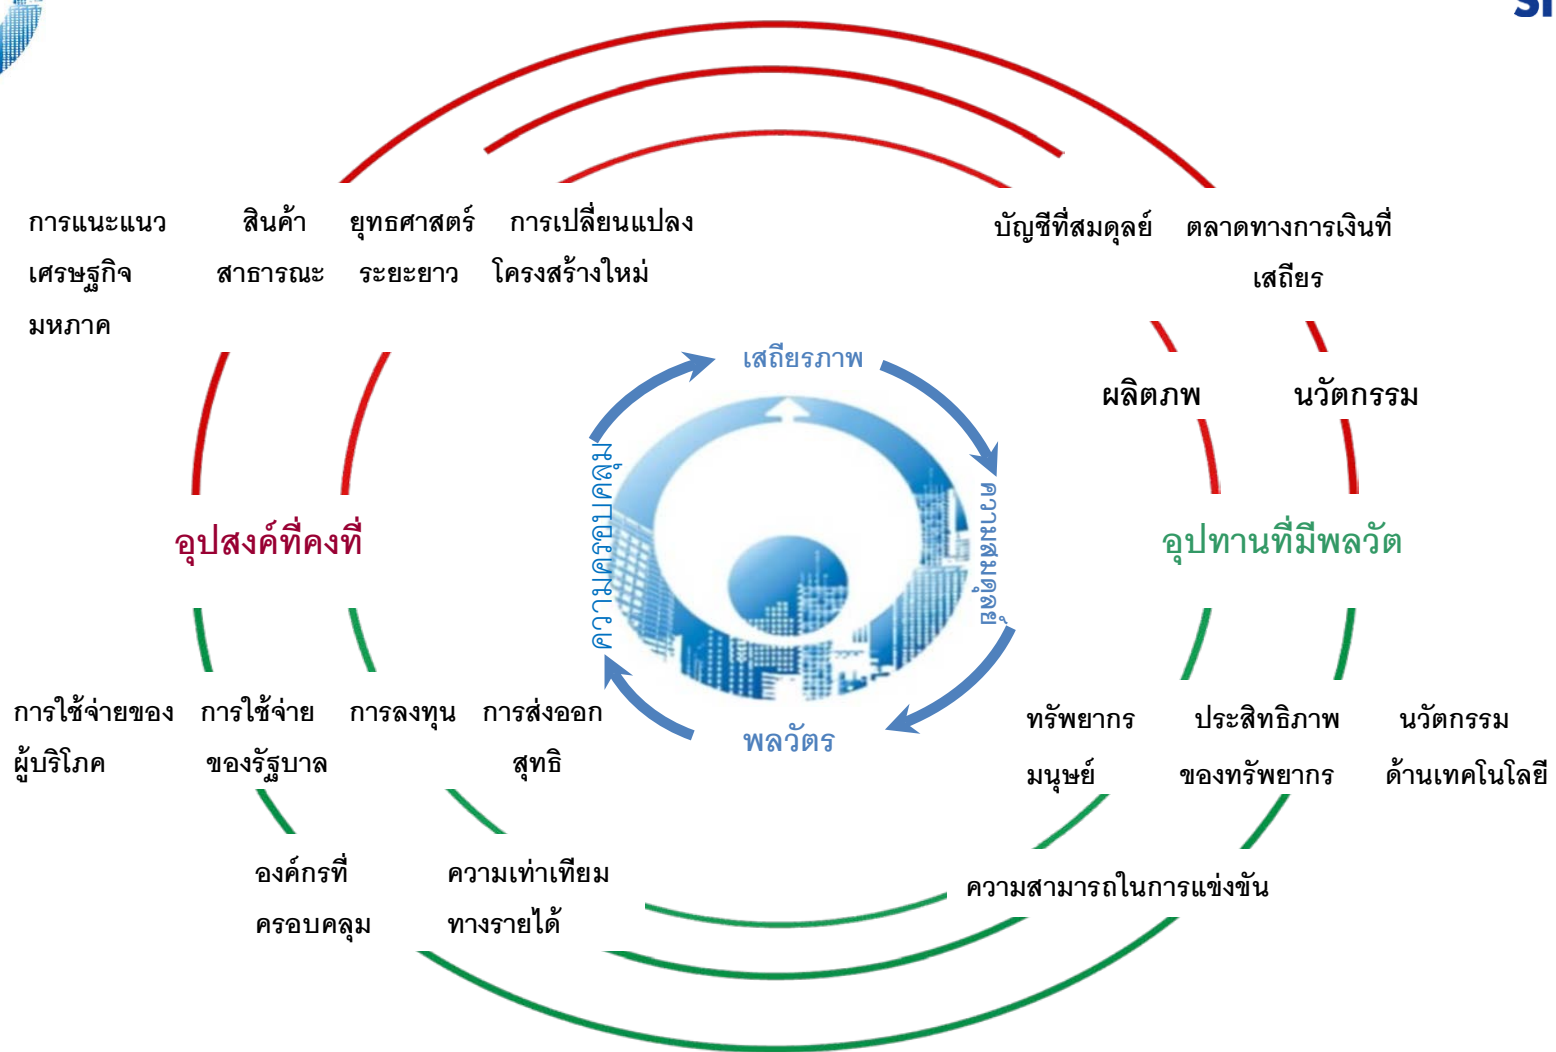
การแนะแนว เศรษฐกิจ มหภาค

สินค้า สาธารณะ

ยุทธศาสตร์ ระยะยาว

การเปลี่ยนแปลง โครงสร้างใหม่

บัญชีที่สมดุลย์

ตลาดทางการเงินที่ เสถียร

เสถียรภาพ

ผลิตภพ

นวัตกรรม

อุปสงค์ที่คงที่

ความครอบคลุม

ความสมดุลย์

อุปทานที่มีพลวัต

พลวัตร

การใช้จ่ายของ ผู้บริโภค

การใช้จ่าย ของรัฐบาล

การลงทุน

การส่งออก สุทธิ

ทรัพยากร มนุษย์

ประสิทธิภาพ ของทรัพยากร

นวัตกรรม ด้านเทคโนโลยี

องค์กรที่ ครอบคลุม

ความเท่าเทียม ทางรายได้

ความสามารถในการแข่งขัน